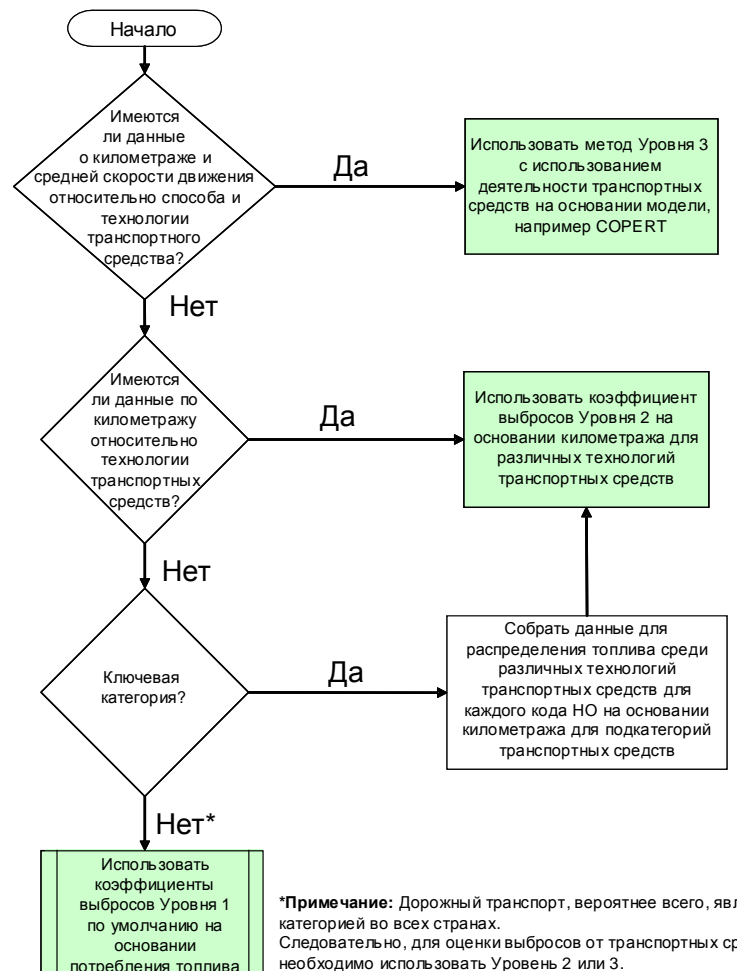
Начало

Имеются ли данные о километраже и средней скорости движения относительно способа и технологии транспортного средства?

Да

Использовать метод Уровня 3 с использованием деятельности транспортных средств на основании модели, например COPERT

Нет

Имеются ли данные по километражу относительно технологии транспортных средств?

Да

Использовать коэффициент выбросов Уровня 2 на основании километража для различных технологий транспортных средств

Нет

Ключевая категория?

Да

Собрать данные для распределения топлива среди различных технологий транспортных средств для каждого кода НО на основании километража для подкатегорий транспортных средств

Нет*

Использовать коэффициенты выбросов Уровня 1 по умолчанию на основании потребления топлива

***Примечание:** Дорожный транспорт, вероятнее всего, явл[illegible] категорией во всех странах.
Следовательно, для оценки выбросов от транспортных ср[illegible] необходимо использовать Уровень 2 или 3.